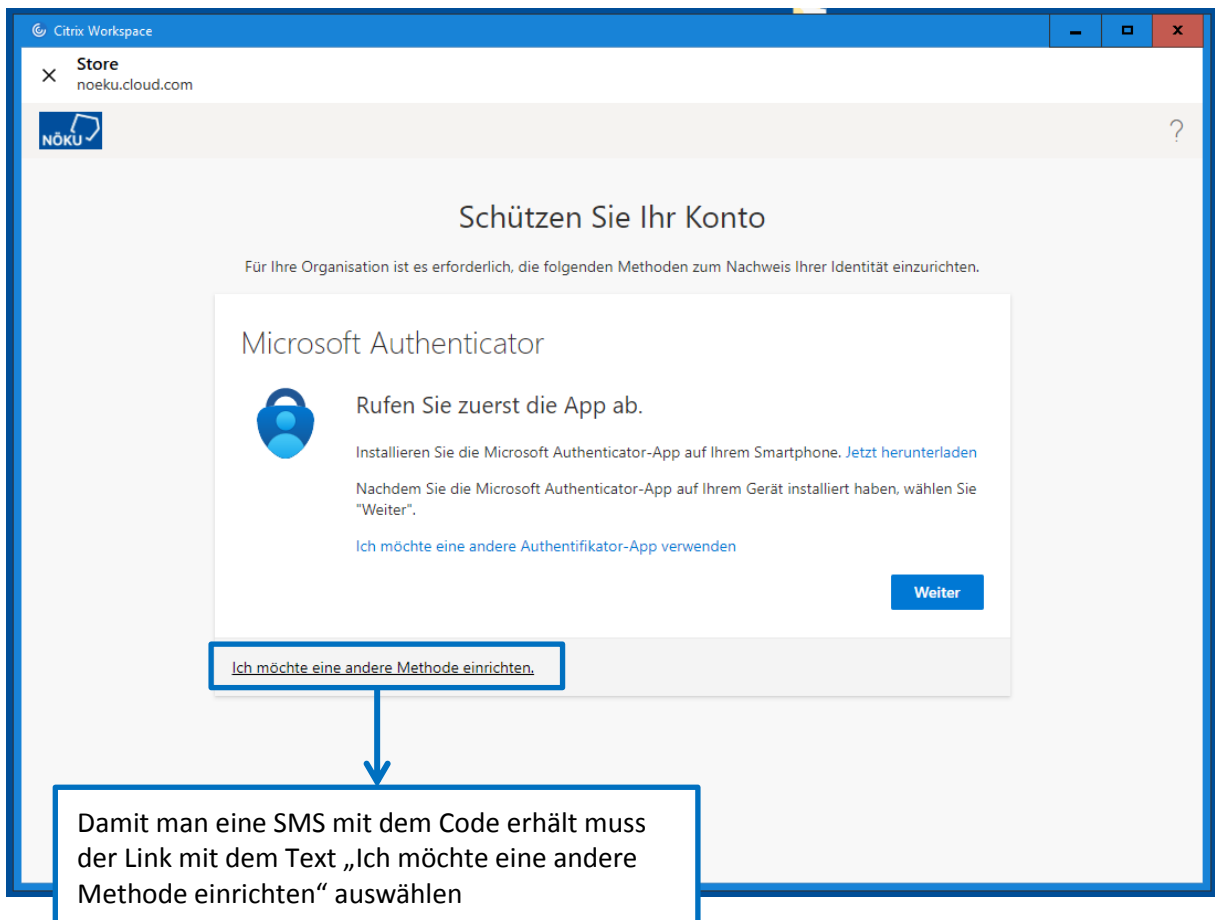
Citrix Workspace

Store
noeku.cloud.com

NÖKU

?

Schützen Sie Ihr Konto

Für Ihre Organisation ist es erforderlich, die folgenden Methoden zum Nachweis Ihrer Identität einzurichten.

Microsoft Authenticator

Rufen Sie zuerst die App ab.

Installieren Sie die Microsoft Authenticator-App auf Ihrem Smartphone. Jetzt herunterladen

Nachdem Sie die Microsoft Authenticator-App auf Ihrem Gerät installiert haben, wählen Sie "Weiter".

Ich möchte eine andere Authentifikator-App verwenden

Weiter

Ich möchte eine andere Methode einrichten.

Damit man eine SMS mit dem Code erhält muss der Link mit dem Text „Ich möchte eine andere Methode einrichten“ auswählen